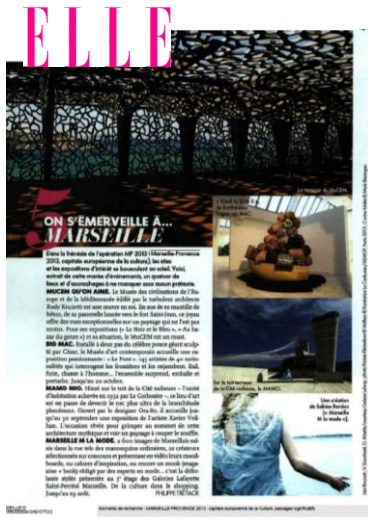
ELLE

5 ON S'EMERVEILLE À... MARSEILLE

Dans la frénésie de l'opération MP 2013 (Marseille-Provence 2013, capitale européenne de la culture), les sites et les expositions s'étirent se bousculent au soleil. Voici, extrait de cette manne d'événements, un quatuor de lieux et d'accrochages à ne manquer sous aucun prétexte.

MUCEM QU'ON AIME. Le Musée des civilisations de l'Europe et de la Méditerranée édifié par le turbulent architecte Rudy Ricciotti est une œuvre en soi. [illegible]

BIG MAC. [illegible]

MAMO MIO. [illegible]

MARSEILLE À LA MODE. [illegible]

PHILIPPE TRETIACK

La terrasse du MuCEM

Dans la tuile terrasse de la Cité radieuse, le MAMO.

Une création de Sabine Bardou à Marseille et la mode »].

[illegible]